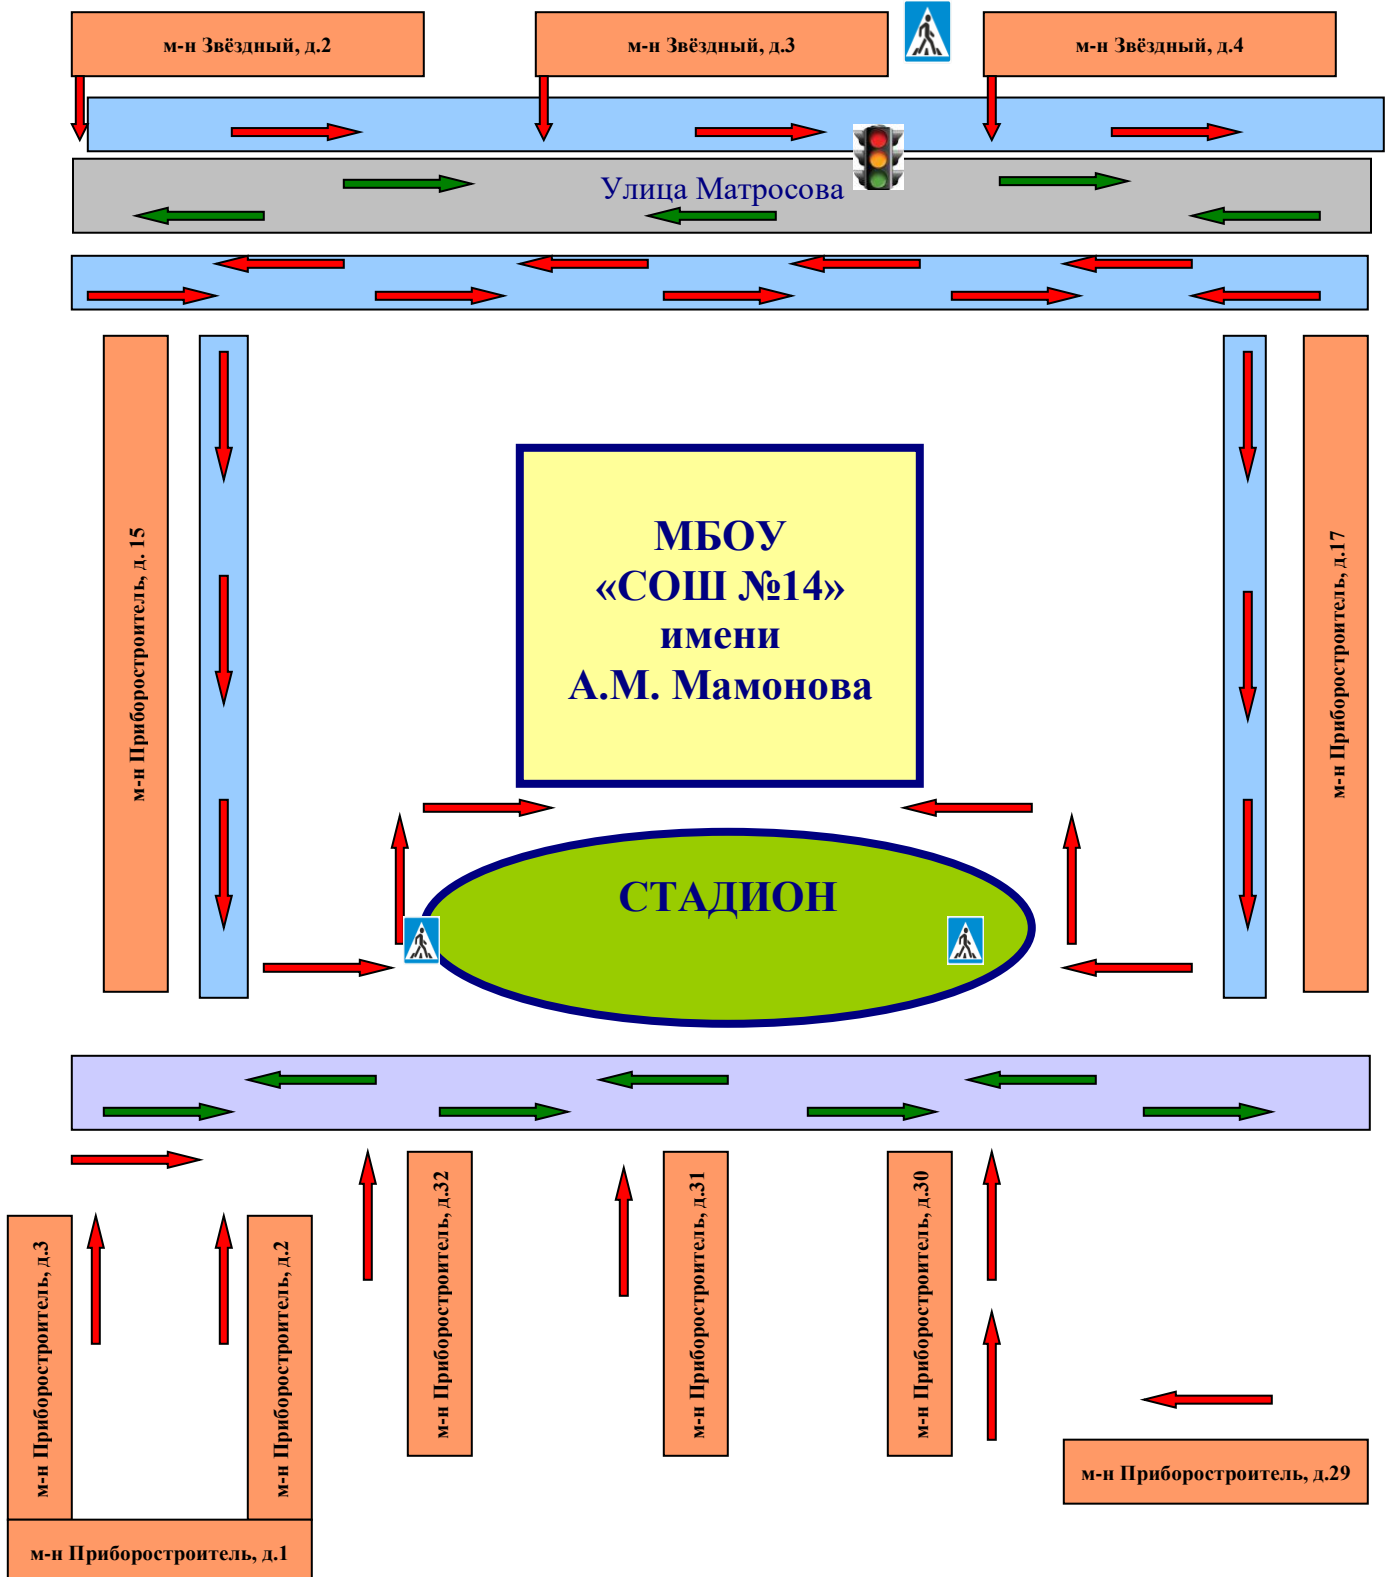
м-н Звёздный, д.2

м-н Звёздный, д.3

м-н Звёздный, д.4

Улица Матросова

м-н Приборостроитель, д. 15

м-н Приборостроитель, д.17

МБОУ
«СОШ №14»
имени
А.М. Мамонова

СТАДИОН

м-н Приборостроитель, д.3

м-н Приборостроитель, д.2

м-н Приборостроитель, д.32

м-н Приборостроитель, д.31

м-н Приборостроитель, д.30

м-н Приборостроитель, д.29

м-н Приборостроитель, д.1